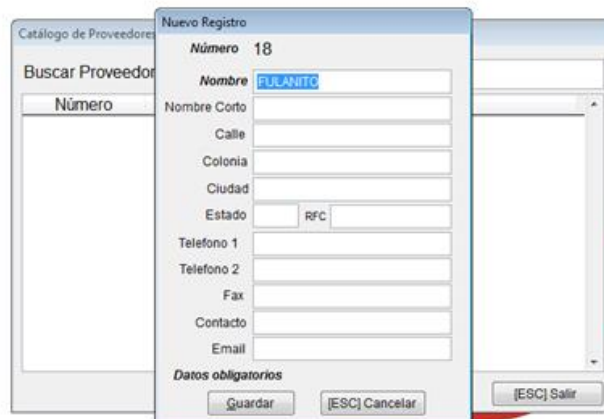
Catálogo de Proveedores

Buscar Proveedor

Número

Nuevo Registro

Número 18

Nombre FULANITO

Nombre Corto

Calle

Colonia

Ciudad

Estado

RFC

Telefono 1

Telefono 2

Fax

Contacto

Email

Datos obligatorios

Guardar

[ESC] Cancelar

[ESC] Salir